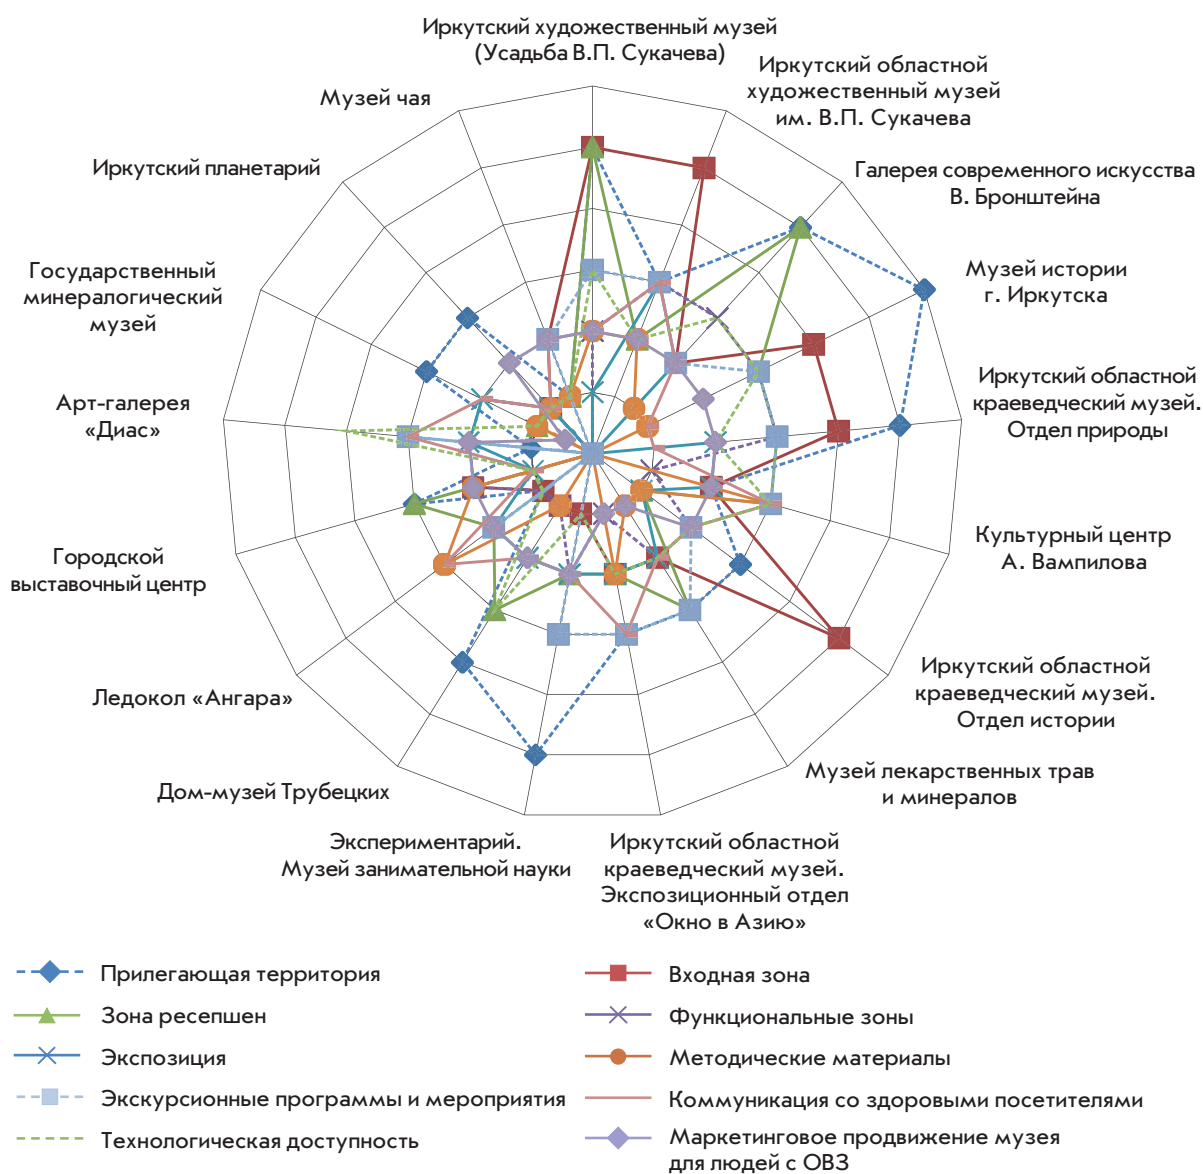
Иркутский художественный музей (Усадьба В.П. Сукачева)

Иркутский областной художественный музей им. В.П. Сукачева

Галерея современного искусства В. Бронштейна

Музей истории г. Иркутска

Иркутский областной краеведческий музей. Отдел природы

Культурный центр А. Вампилова

Иркутский областной краеведческий музей. Отдел истории

Музей лекарственных трав и минералов

Иркутский областной краеведческий музей. Экспозиционный отдел «Окно в Азию»

Экспериментарий. Музей занимательной науки

Дом-музей Трубецких

Ледокол «Ангара»

Городской выставочный центр

Арт-галерея «Диас»

Государственный минералогический музей

Иркутский планетарий

Музей чая

Прилегающая территория

Входная зона

Зона ресепшен

Функциональные зоны

Экспозиция

Методические материалы

Экскурсионные программы и мероприятия

Коммуникация со здоровыми посетителями

Технологическая доступность

Маркетинговое продвижение музея для людей с ОВЗ